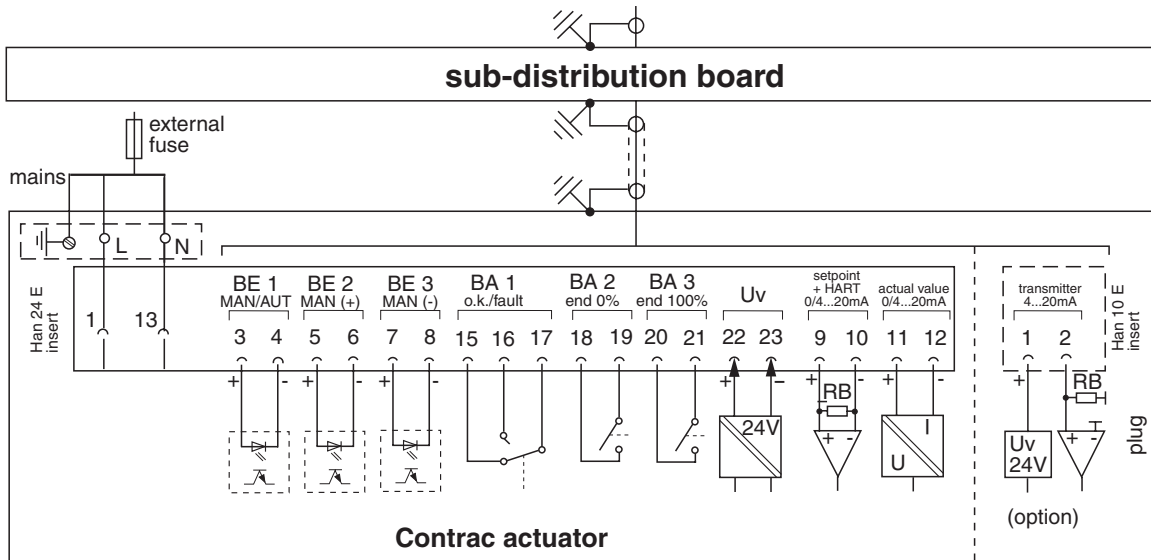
sub-distribution board

external fuse

mains

L N

Han 24 E insert

1 13

BE 1 MAN/AUT 3 4

BE 2 MAN (+) 5 6

BE 3 MAN (-) 7 8

BA 1 o.k./fault 15 16 17

BA 2 end 0% 18 19

BA 3 end 100% 20 21

Uv 22 23

setpoint + HART 0/4...20mA 9 10

actual value 0/4...20mA 11 12

transmitter 4...20mA 1 2

Han 10 E insert

+ - + - + - + - + - + -

24V

RB

+ -

I U

+ RB

Uv 24V

+ -

plug

(option)

Contrac actuator